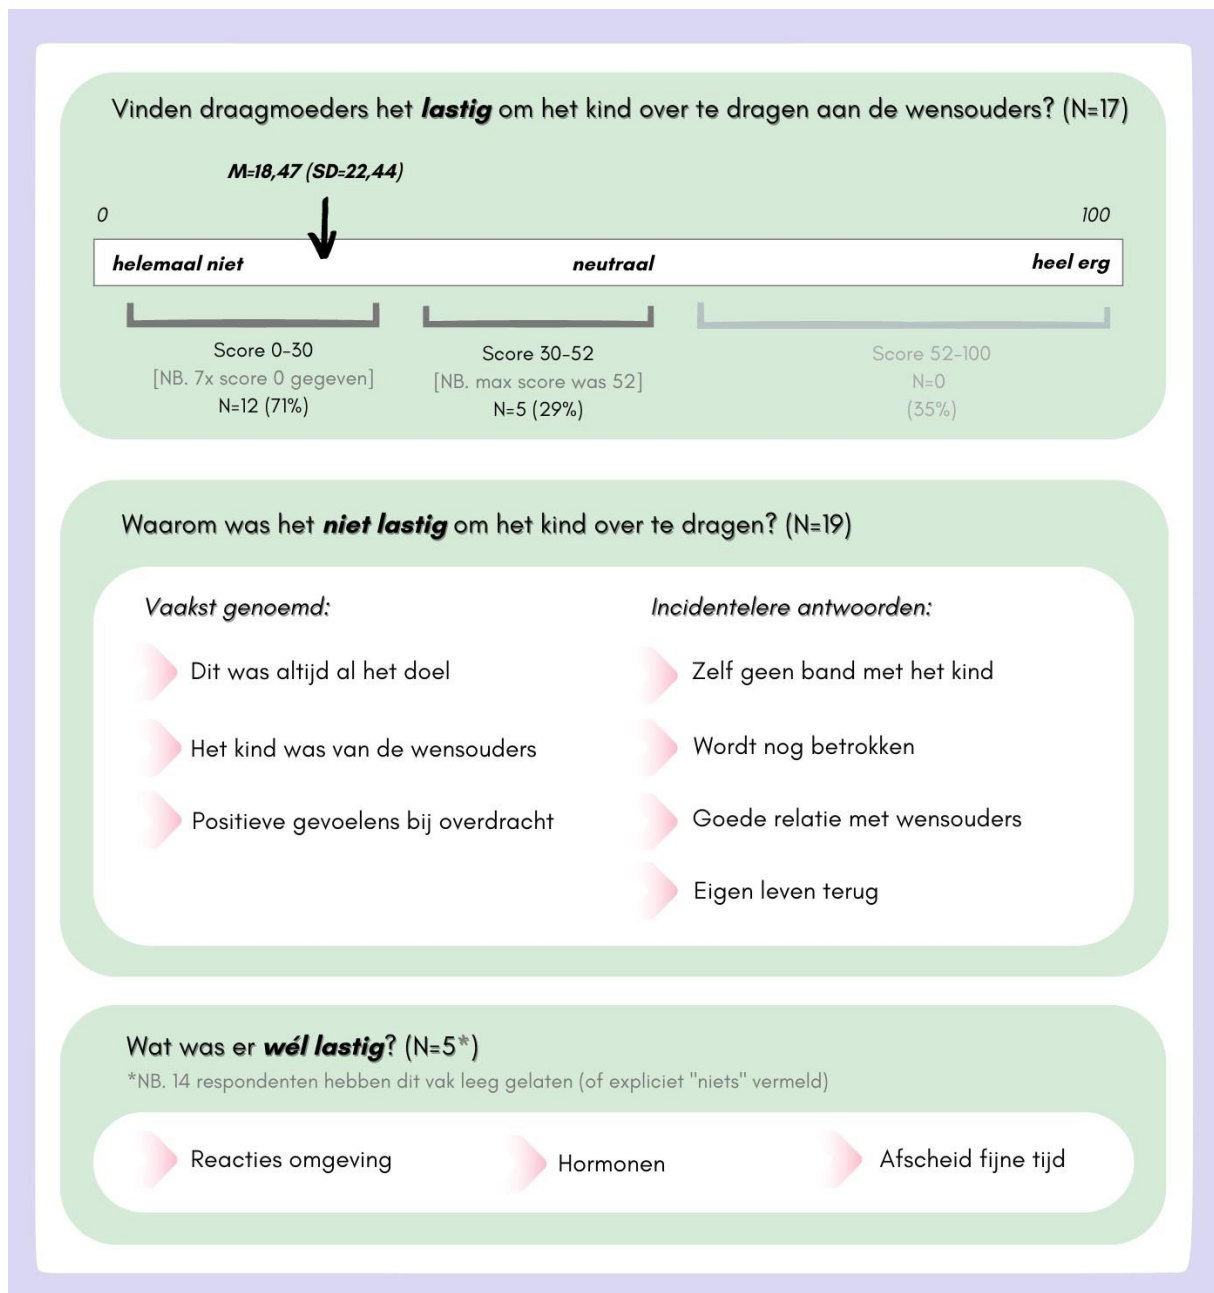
Vinden draagmoeders het **lastig** om het kind over te dragen aan de wensouders? (N=17)

M=18,47 (SD=22,44)

0

100

helemaal niet

neutraal

heel erg

Score 0-30
[NB. 7x score 0 gegeven]
N=12 (71%)

Score 30-52
[NB. max score was 52]
N=5 (29%)

Score 52-100
N=0
(35%)

Waarom was het **niet lastig** om het kind over te dragen? (N=19)

Vaakst genoemd:

Dit was altijd al het doel

Het kind was van de wensouders

Positieve gevoelens bij overdracht

Incidentelere antwoorden:

Zelf geen band met het kind

Wordt nog betrokken

Goede relatie met wensouders

Eigen leven terug

Wat was er **wél lastig**? (N=5*)

*NB. 14 respondenten hebben dit vak leeg gelaten (of expliciet "niets" vermeld)

Reacties omgeving

Hormonen

Afscheid fijne tijd